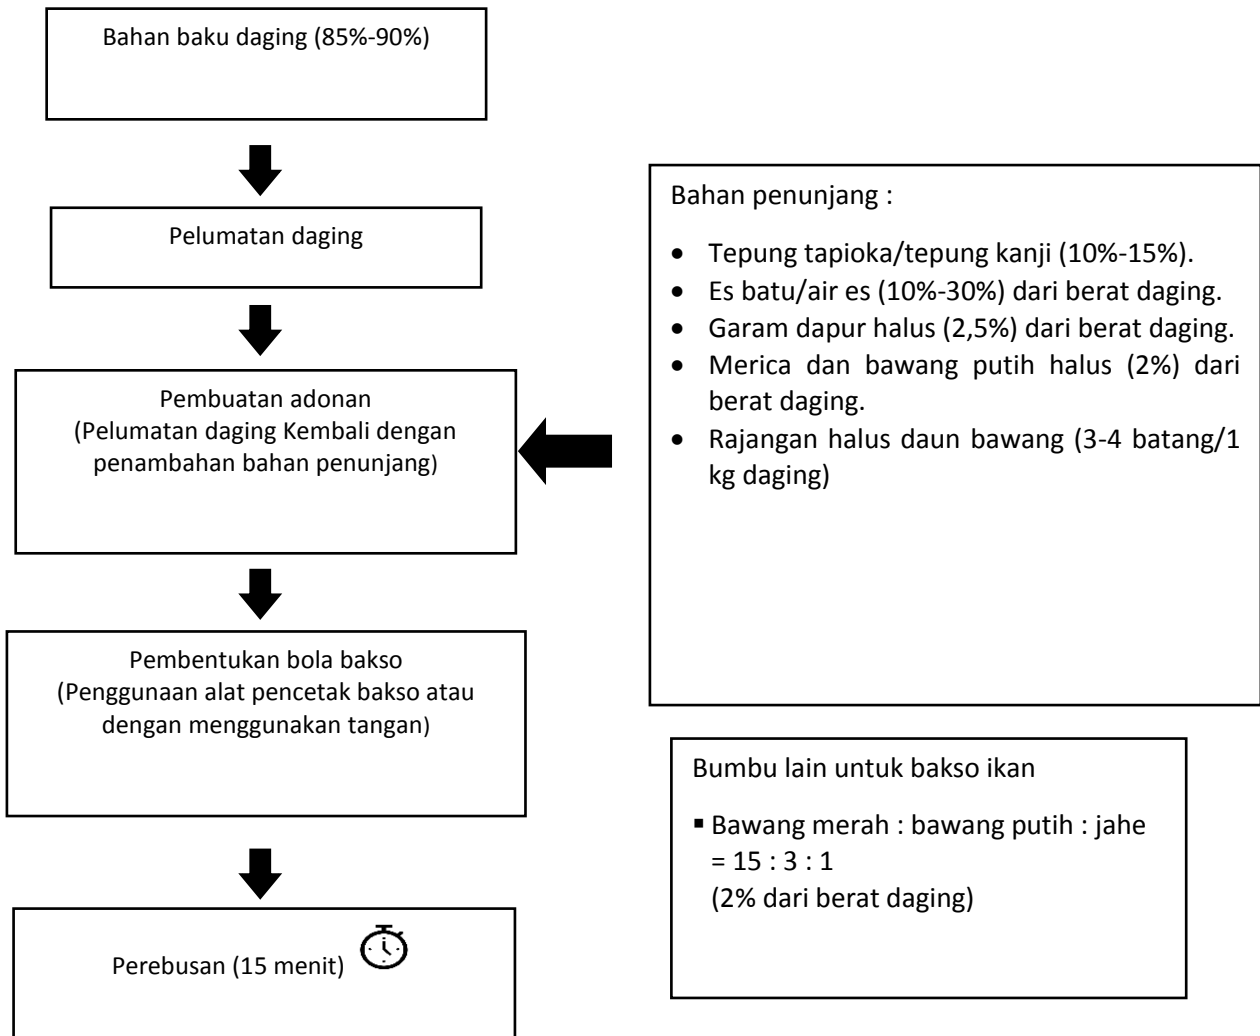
Bahan baku daging (85%-90%)

Pelumatan daging

Pembuatan adonan
(Pelumatan daging Kembali dengan penambahan bahan penunjang)

Pembentukan bola bakso
(Penggunaan alat pencetak bakso atau dengan menggunakan tangan)

Perebusan (15 menit)

Bahan penunjang :

- Tepung tapioka/tepung kanji (10%-15%).
- Es batu/air es (10%-30%) dari berat daging.
- Garam dapur halus (2,5%) dari berat daging.
- Merica dan bawang putih halus (2%) dari berat daging.
- Rajangan halus daun bawang (3-4 batang/1 kg daging)

Bumbu lain untuk bakso ikan

- Bawang merah : bawang putih : jahe = 15 : 3 : 1
(2% dari berat daging)